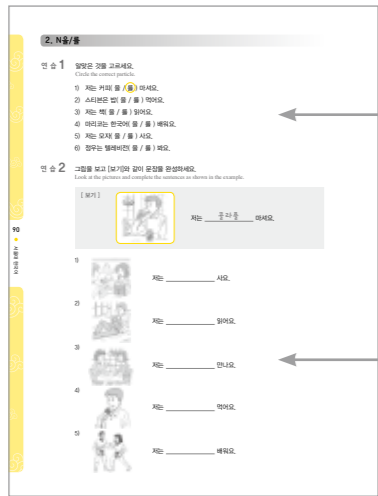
2. N을/를

연 습 1 알맞은 것을 고르세요.
Circle the correct particle.

1) 저는 커피( 을 / 를 ) 마셔요.
2) 스티븐은 밥( 을 / 를 ) 먹어요.
3) 저는 책( 을 / 를 ) 읽어요.
4) 마리코는 한국어( 을 / 를 ) 배워요.
5) 저는 모자( 을 / 를 ) 사요.
6) 정우는 텔레비전( 을 / 를 ) 봐요.

연 습 2 그림을 보고 [보기]와 같이 문장을 완성하세요.
Look at the pictures and complete the sentences as shown in the example.

[ 보기 ]
저는 콜라를 마셔요.

1) 저는 ________ 사요.
2) 저는 ________ 읽어요.
3) 저는 ________ 만나요.
4) 저는 ________ 먹어요.
5) 저는 ________ 배워요.

90
서울대 한국어